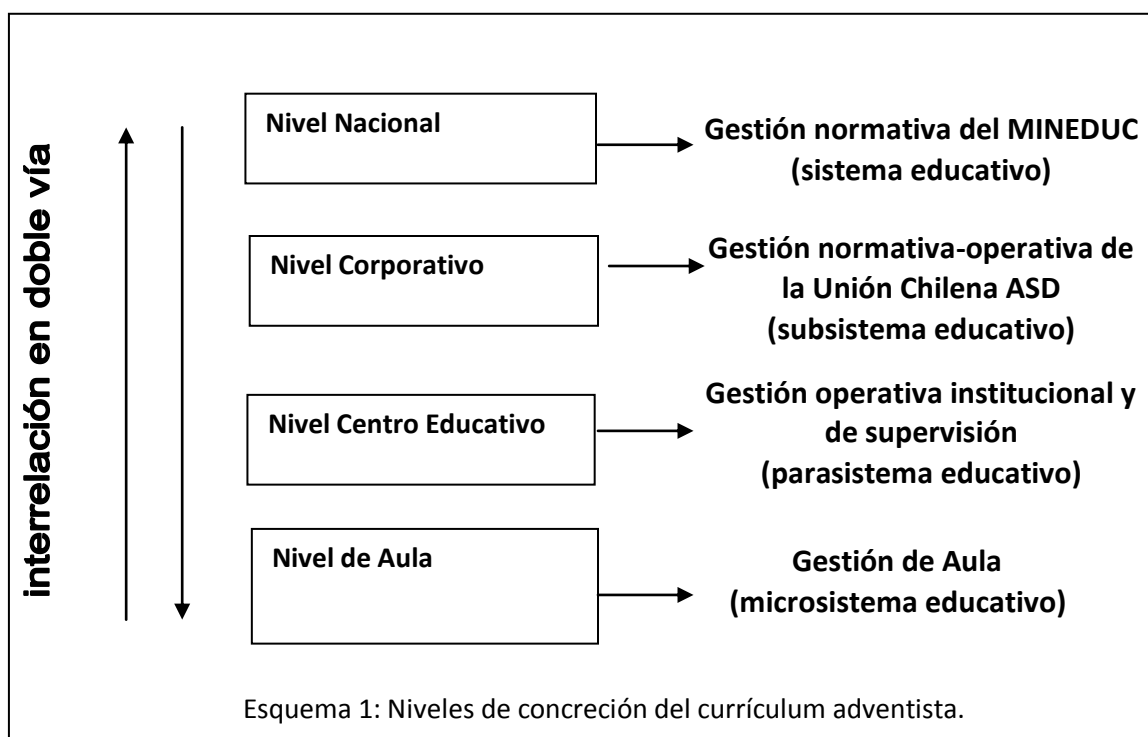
interrelación en doble vía

Nivel Nacional

Gestión normativa del MINEDUC (sistema educativo)

Nivel Corporativo

Gestión normativa-operativa de la Unión Chilena ASD (subsistema educativo)

Nivel Centro Educativo

Gestión operativa institucional y de supervisión (parasistema educativo)

Nivel de Aula

Gestión de Aula (microsistema educativo)

Esquema 1: Niveles de concreción del currículum adventista.